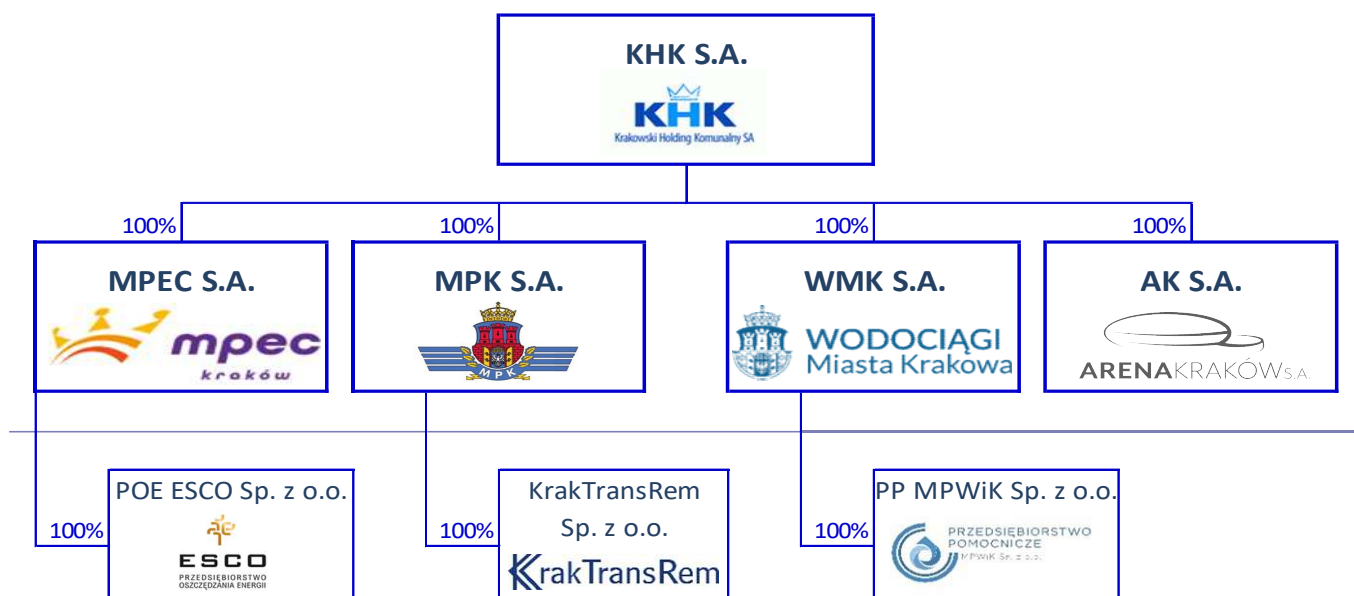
KHK S.A.

KHK
Krakowski Holding Komunalny SA

100%
MPEC S.A.
mpec
kraków

100%
MPK S.A.
MPK

100%
WMK S.A.
WODOCIĄGI
Miasta Krakowa

100%
AK S.A.
ARENAKRAKÓWS.A.

100%
POE ESCO Sp. z o.o.
ESCO
PRZEDSIĘBIORSTWO OSZCZĘDZANIA ENERGII

100%
KrakTransRem Sp. z o.o.
KrakTransRem

100%
PP MPWiK Sp. z o.o.
PRZEDSIĘBIORSTWO POMOCNICZE
MPWiK Sp. z o.o.